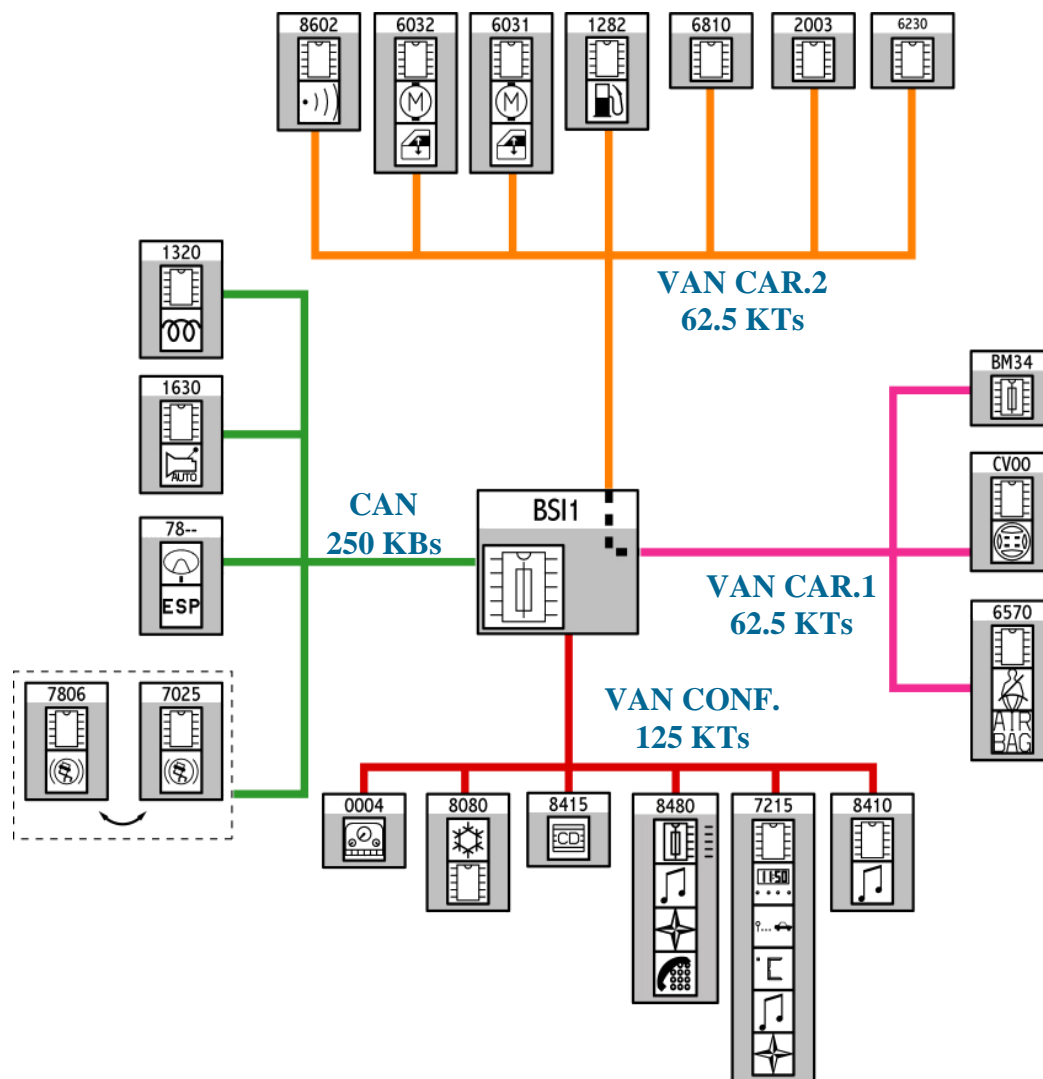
8602
6032
6031
1282
6810
2003
6230

VAN CAR.2
62.5 KTs

1320
1630
AUTO
78--
ESP
7806
7025

CAN
250 KBs

BSI1

BM34
CV00
6570
AIR BAG

VAN CAR.1
62.5 KTs

VAN CONF.
125 KTs

0004
8080
8415
CD
8480
7215
8410